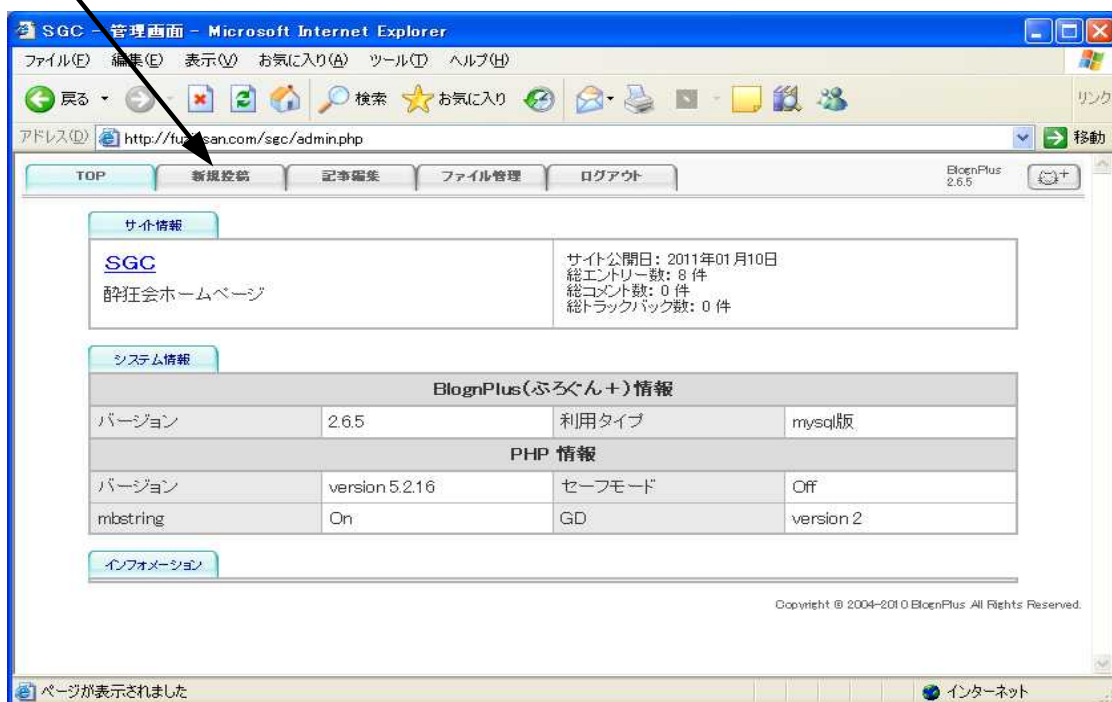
SGC - 管理画面 - Microsoft Internet Explorer

ファイル(F) 編集(E) 表示(V) お気に入り(A) ツール(T) ヘルプ(H)

戻る 検索 お気に入り リンク

アドレス(D) http://fu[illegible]san.com/sgc/admin.php 移動

TOP 新規投稿 記事編集 ファイル管理 ログアウト BlognPlus 2.6.5

サイト情報

SGC
酔狂会ホームページ

サイト公開日: 2011年01月10日
総エントリー数: 8 件
総コメント数: 0 件
総トラックバック数: 0 件

システム情報

| BlognPlus(ぶろぐん+)情報 | | | |
|---|---|---|---|
| バージョン | 2.6.5 | 利用タイプ | mysql版 |
| PHP 情報 | | | |
| バージョン | version 5.2.16 | セーフモード | Off |
| mbstring | On | GD | version 2 |

インフォメーション

Copyright © 2004-2010 BlognPlus All Rights Reserved.

ページが表示されました インターネット